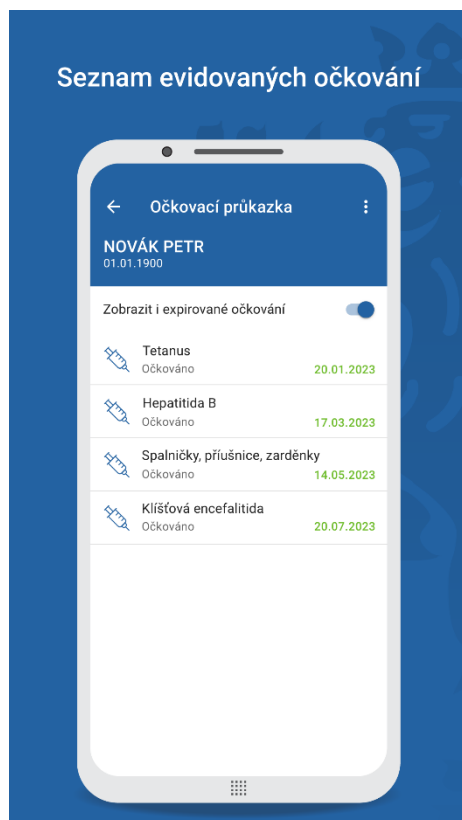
Seznam evidovaných očkování

Očkovací průkazka

NOVÁK PETR
01.01.1900

Zobrazit i expirované očkování

Tetanus
Očkováno 20.01.2023

Hepatitida B
Očkováno 17.03.2023

Spalničky, příušnice, zarděnky
Očkováno 14.05.2023

Klíšťová encefalitida
Očkováno 20.07.2023